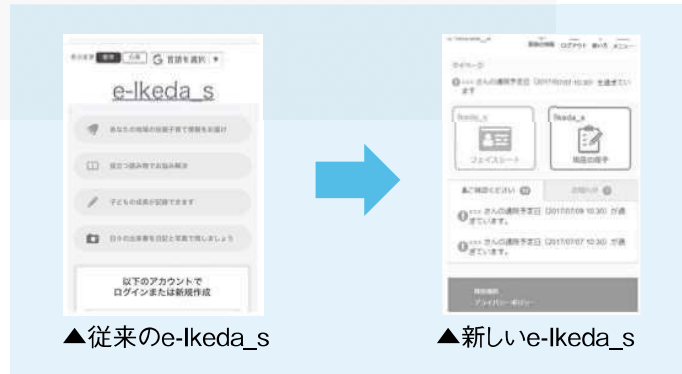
表示言語 標準 | 大 | G 言語を選択 ▼

e-Ikeda_s

あなたの地域の任意予防で情報をお届け

役立つ読み物でお悩み解決

子どもの成長が記録できます

日々の出来事を日記と写真で残しましょう

以下のアカウントで
ログインまたは新規作成

▲従来のe-Ikeda_s

登録情報 ログアウト 使い方 メニュー

マイページ

さんの通院予定日（2017/07/07 10:30）を過ぎています

Ikeda_s
フェイスシート

Ikeda_s
毎日の様子

お知らせ

さんの通院予定日（2017/07/09 10:30）が過ぎています。

さんの通院予定日（2017/07/07 10:30）が過ぎています。

プライバシーポリシー

▲新しいe-Ikeda_s